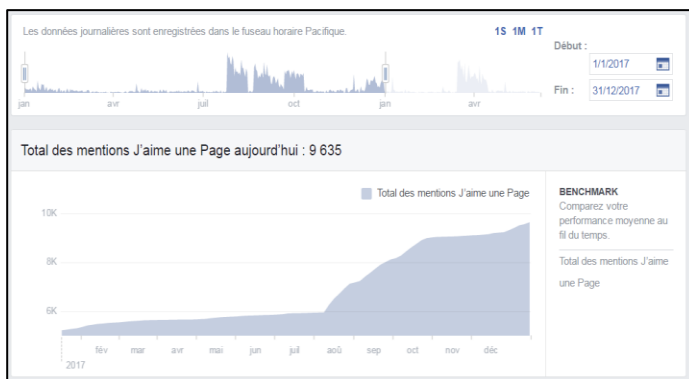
Les données journalières sont enregistrées dans le fuseau horaire Pacifique.

1S 1M 1T

Début : 1/1/2017

Fin : 31/12/2017

jan avr juil oct jan avr

Total des mentions J'aime une Page aujourd'hui : 9 635

Total des mentions J'aime une Page

10K
8K
6K

fév mar avr mai jun juil aoû sep oct nov déc
2017

BENCHMARK
Comparez votre performance moyenne au fil du temps.

Total des mentions J'aime une Page